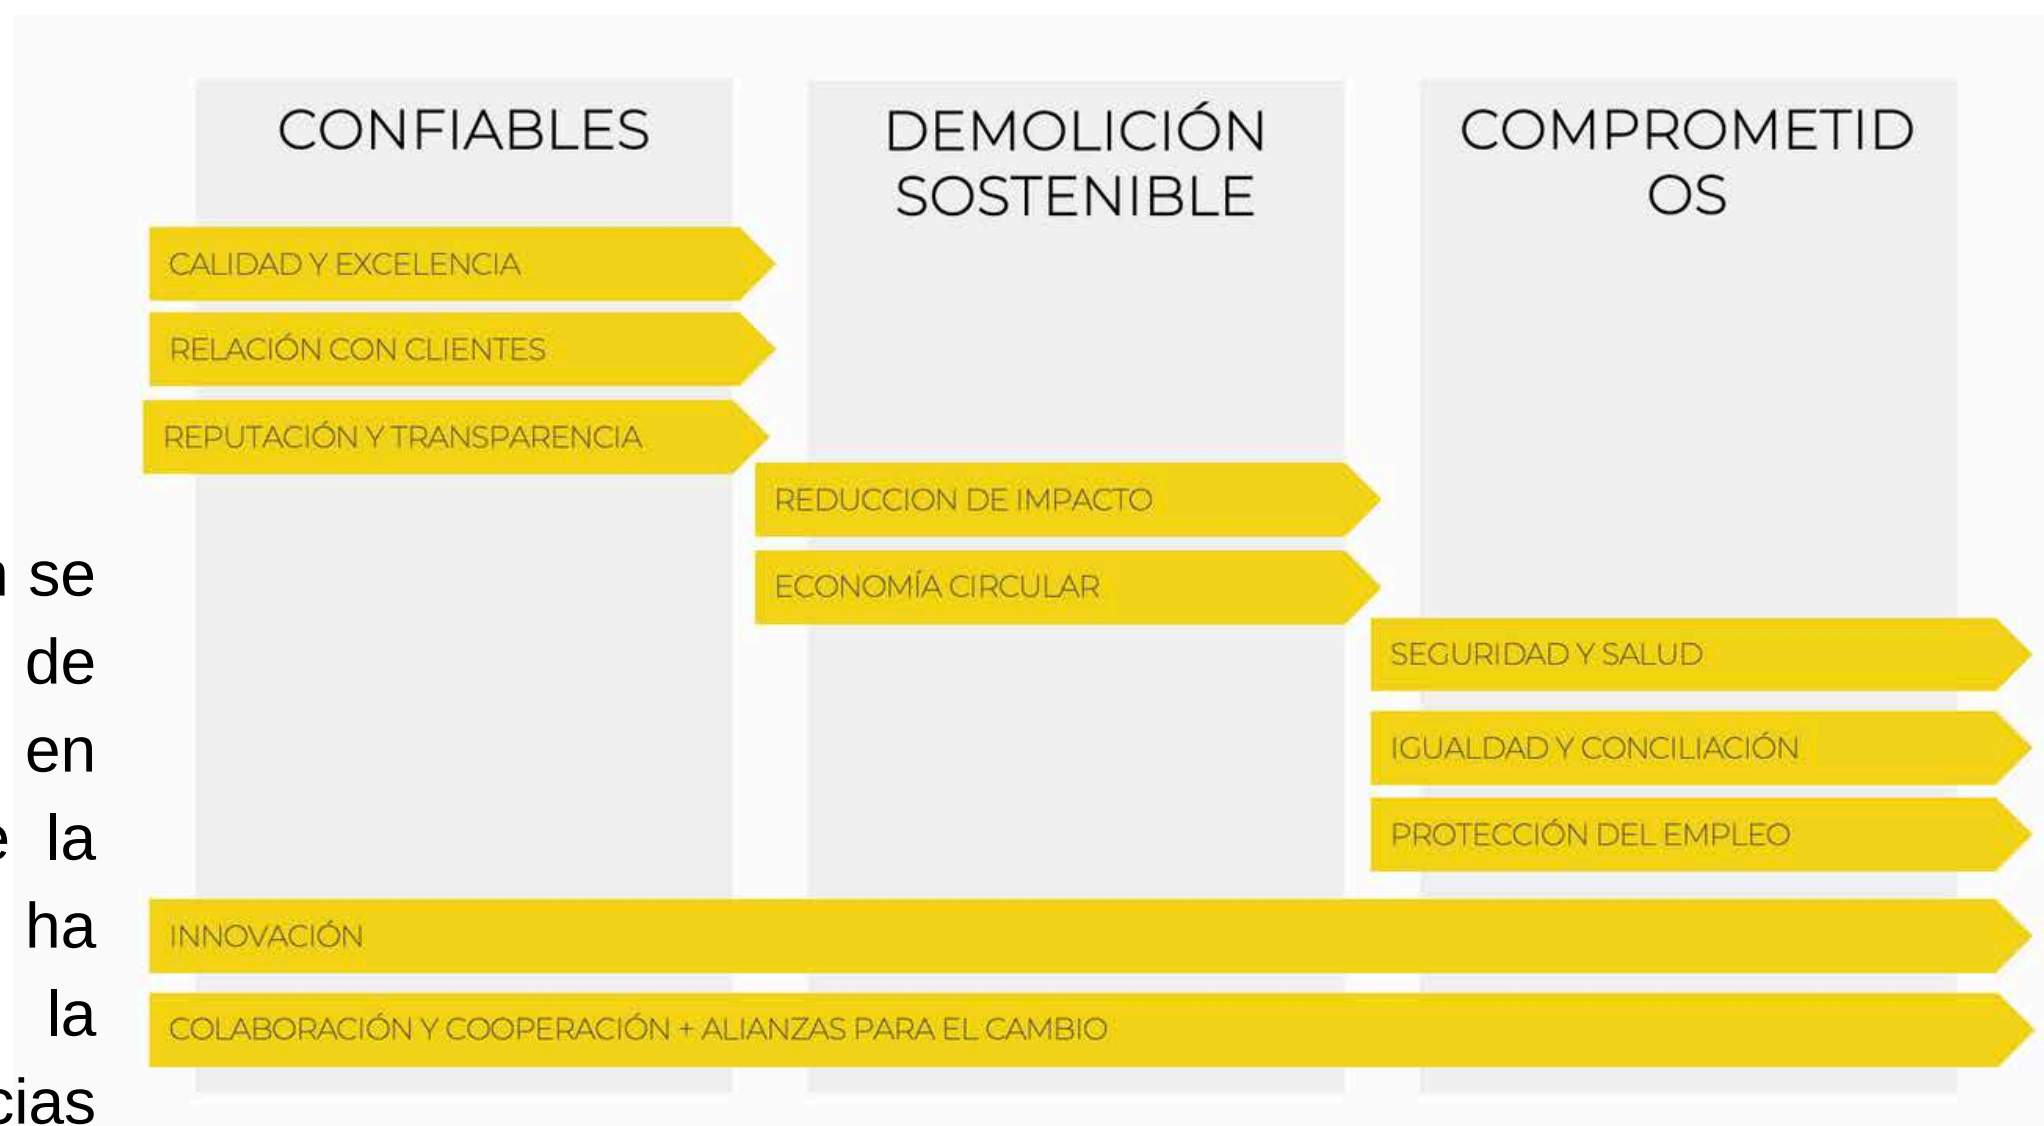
CONFIABLES

DEMOLICIÓN SOSTENIBLE

COMPROMETID OS

CALIDAD Y EXCELENCIA

RELACIÓN CON CLIENTES

REPUTACIÓN Y TRANSPARENCIA

REDUCCION DE IMPACTO

ECONOMÍA CIRCULAR

SEGURIDAD Y SALUD

IGUALDAD Y CONCILIACIÓN

PROTECCIÓN DEL EMPLEO

INNOVACIÓN

COLABORACIÓN Y COOPERACIÓN + ALIANZAS PARA EL CAMBIO

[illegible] se
de
en
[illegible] la
ha
la
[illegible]cias